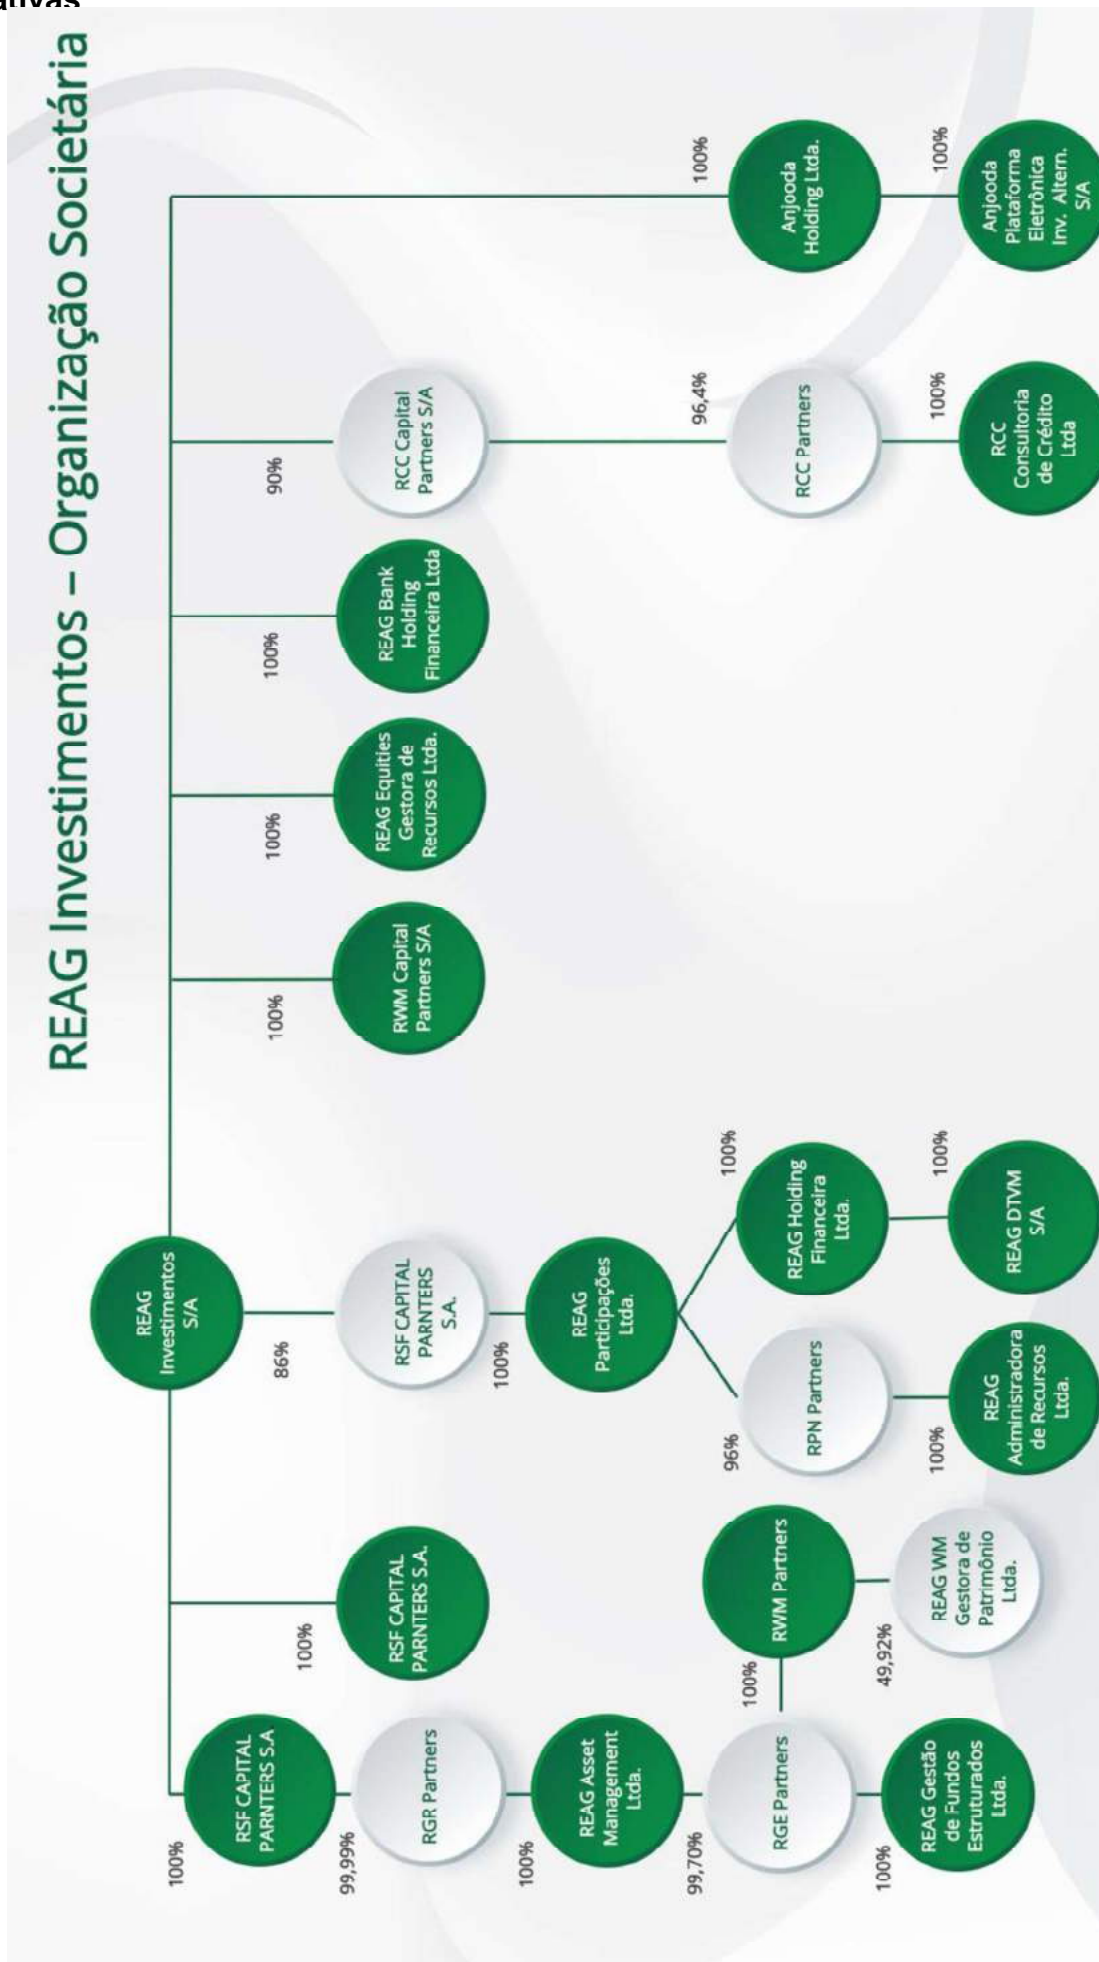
tivas

REAG Investimentos – Organização Societária

REAG Investimentos S/A

100%
RSF CAPITAL PARNTERS S.A
99,99%
RGR Partners
100%
REAG Asset Management Ltda.
99,70%
RGE Partners
100%
REAG Gestão de Fundos Estruturados Ltda.

100%
RWM Partners
49,92%
REAG WM Gestora de Patrimônio Ltda.

100%
RSF CAPITAL PARNTERS S.A.

86%
RSF CAPITAL PARNTERS S.A.
100%
REAG Participações Ltda.
96%
RPN Partners
100%
REAG Administradora de Recursos Ltda.
100%
REAG Holding Financeira Ltda.
100%
REAG DTVM S/A

100%
RWM Capital Partners S/A

100%
REAG Equities Gestora de Recursos Ltda.

100%
REAG Bank Holding Financeira Ltda

90%
RCC Capital Partners S/A
96,4%
RCC Partners
100%
RCC Consultoria de Crédito Ltda

100%
Anjooda Holding Ltda.
100%
Anjooda Plataforma Eletrônica Inv. Altern. S/A